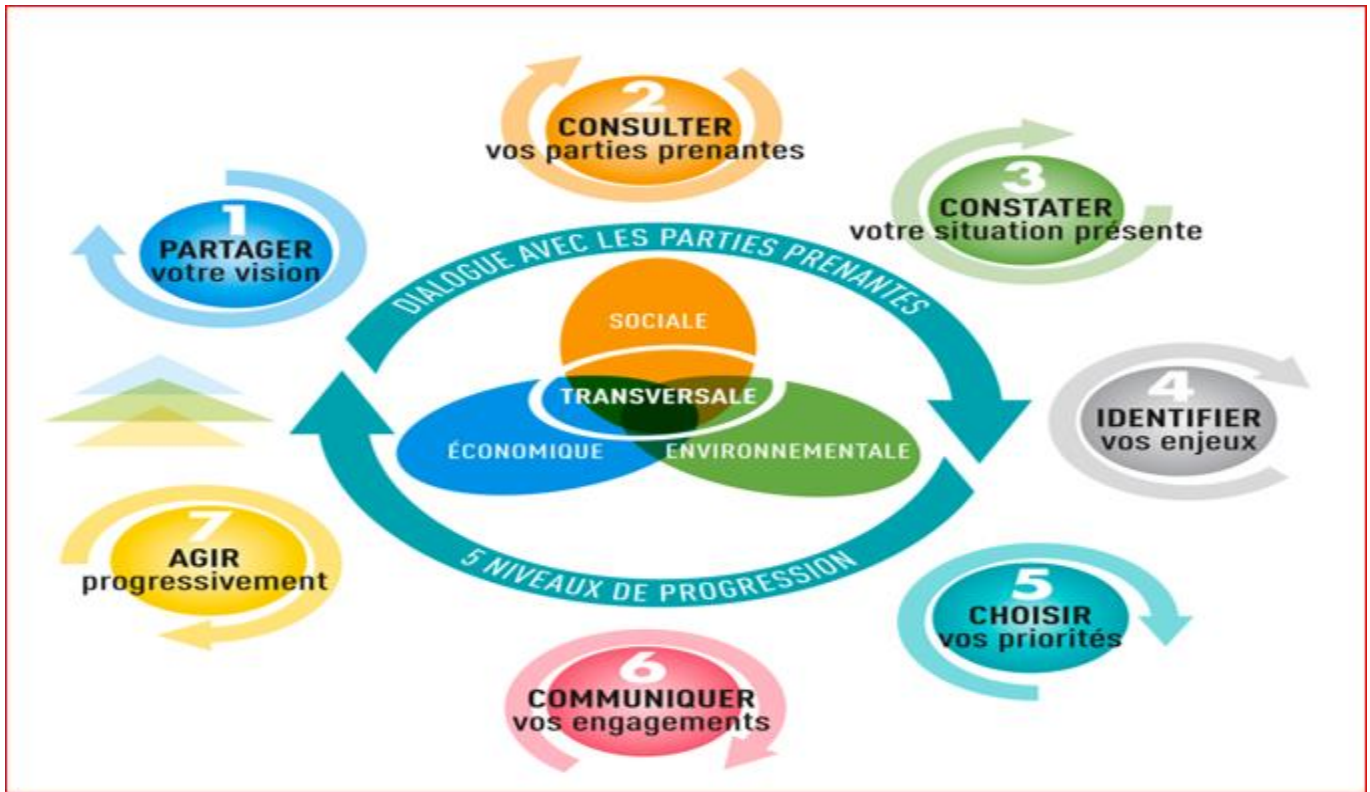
1
PARTAGER
votre vision

2
CONSULTER
vos parties prenantes

3
CONSTATER
votre situation présente

4
IDENTIFIER
vos enjeux

5
CHOISIR
vos priorités

6
COMMUNIQUER
vos engagements

7
AGIR
progressivement

DIALOGUE AVEC LES PARTIES PRENANTES

SOCIALE

TRANSVERSALE

ÉCONOMIQUE

ENVIRONNEMENTALE

5 NIVEAUX DE PROGRESSION